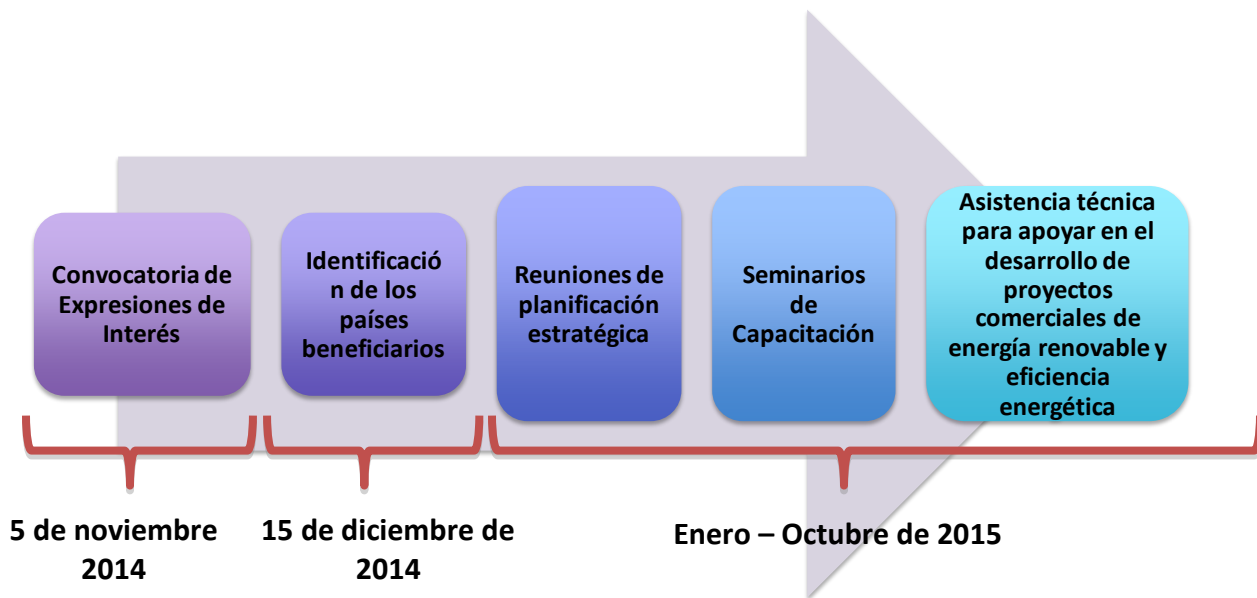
Convocatoria de Expresiones de Interés

Identificación de los países beneficiarios

Reuniones de planificación estratégica

Seminarios de Capacitación

Asistencia técnica para apoyar en el desarrollo de proyectos comerciales de energía renovable y eficiencia energética

5 de noviembre 2014

15 de diciembre de 2014

Enero – Octubre de 2015